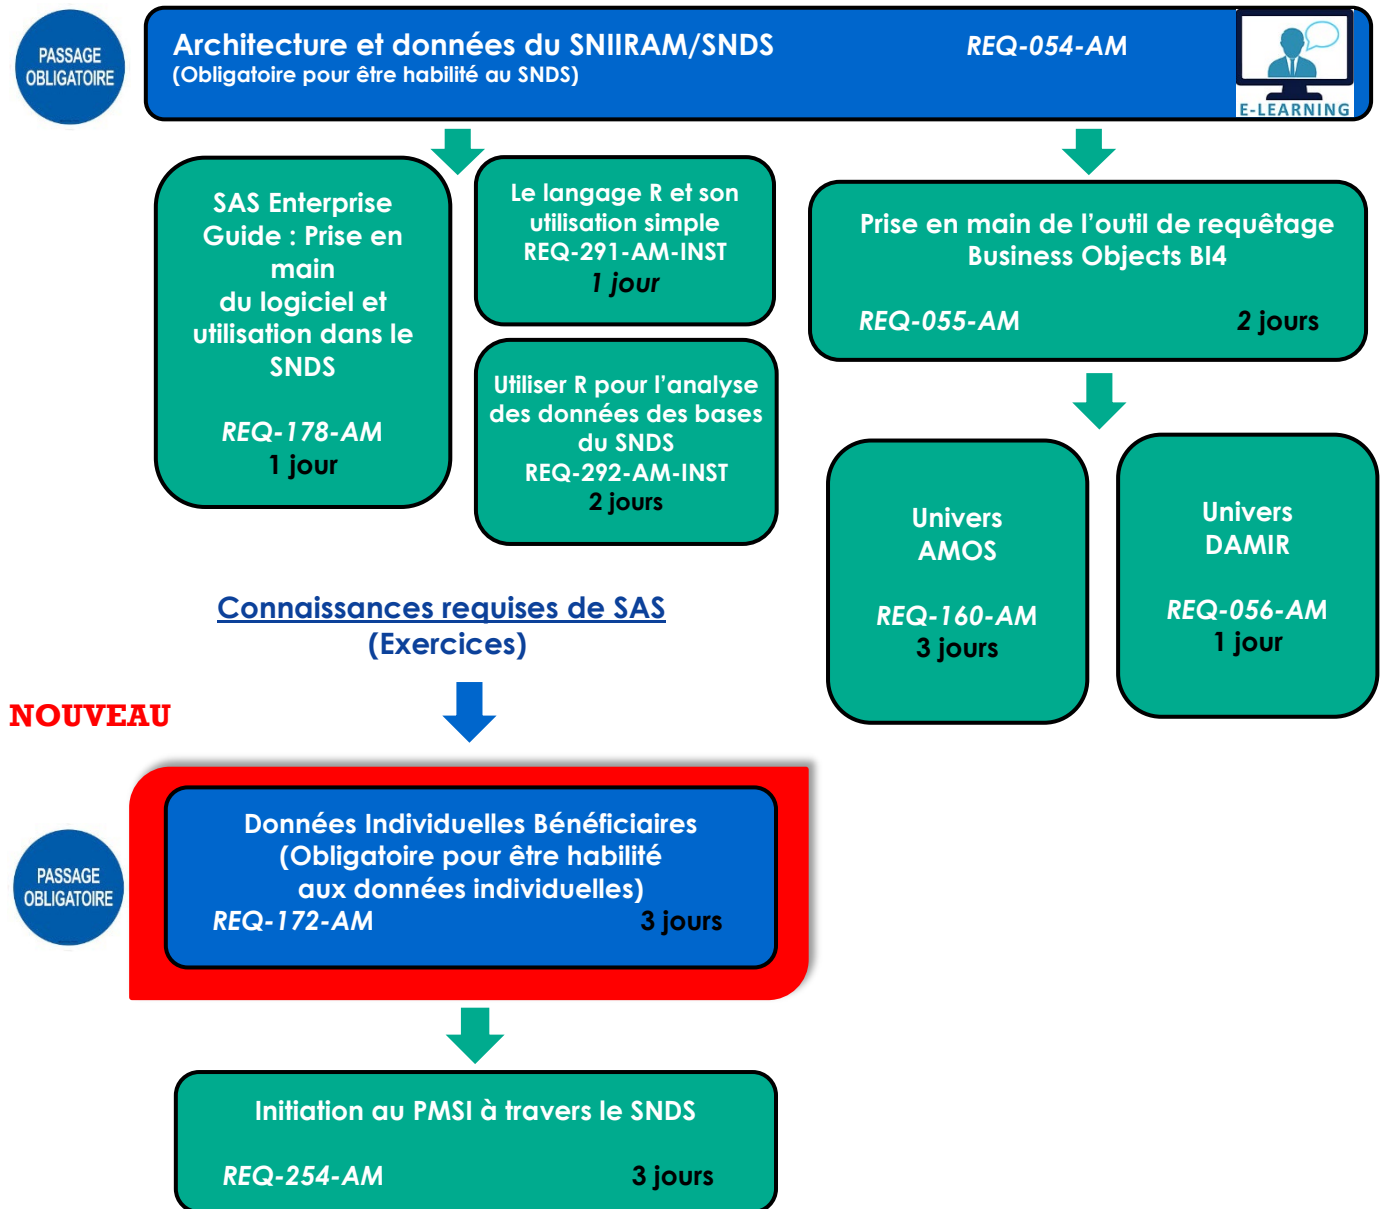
PASSAGE OBLIGATOIRE

Architecture et données du SNIIRAM/SNDS
(Obligatoire pour être habilité au SNDS)

REQ-054-AM

E-LEARNING

SAS Enterprise Guide : Prise en main du logiciel et utilisation dans le SNDS

REQ-178-AM
1 jour

Le langage R et son utilisation simple
REQ-291-AM-INST
1 jour

Utiliser R pour l'analyse des données des bases du SNDS
REQ-292-AM-INST
2 jours

Prise en main de l'outil de requêtage Business Objects BI4

REQ-055-AM 2 jours

Univers AMOS

REQ-160-AM
3 jours

Univers DAMIR

REQ-056-AM
1 jour

Connaissances requises de SAS
(Exercices)

NOUVEAU

PASSAGE OBLIGATOIRE

Données Individuelles Bénéficiaires
(Obligatoire pour être habilité aux données individuelles)
REQ-172-AM 3 jours

Initiation au PMSI à travers le SNDS

REQ-254-AM 3 jours